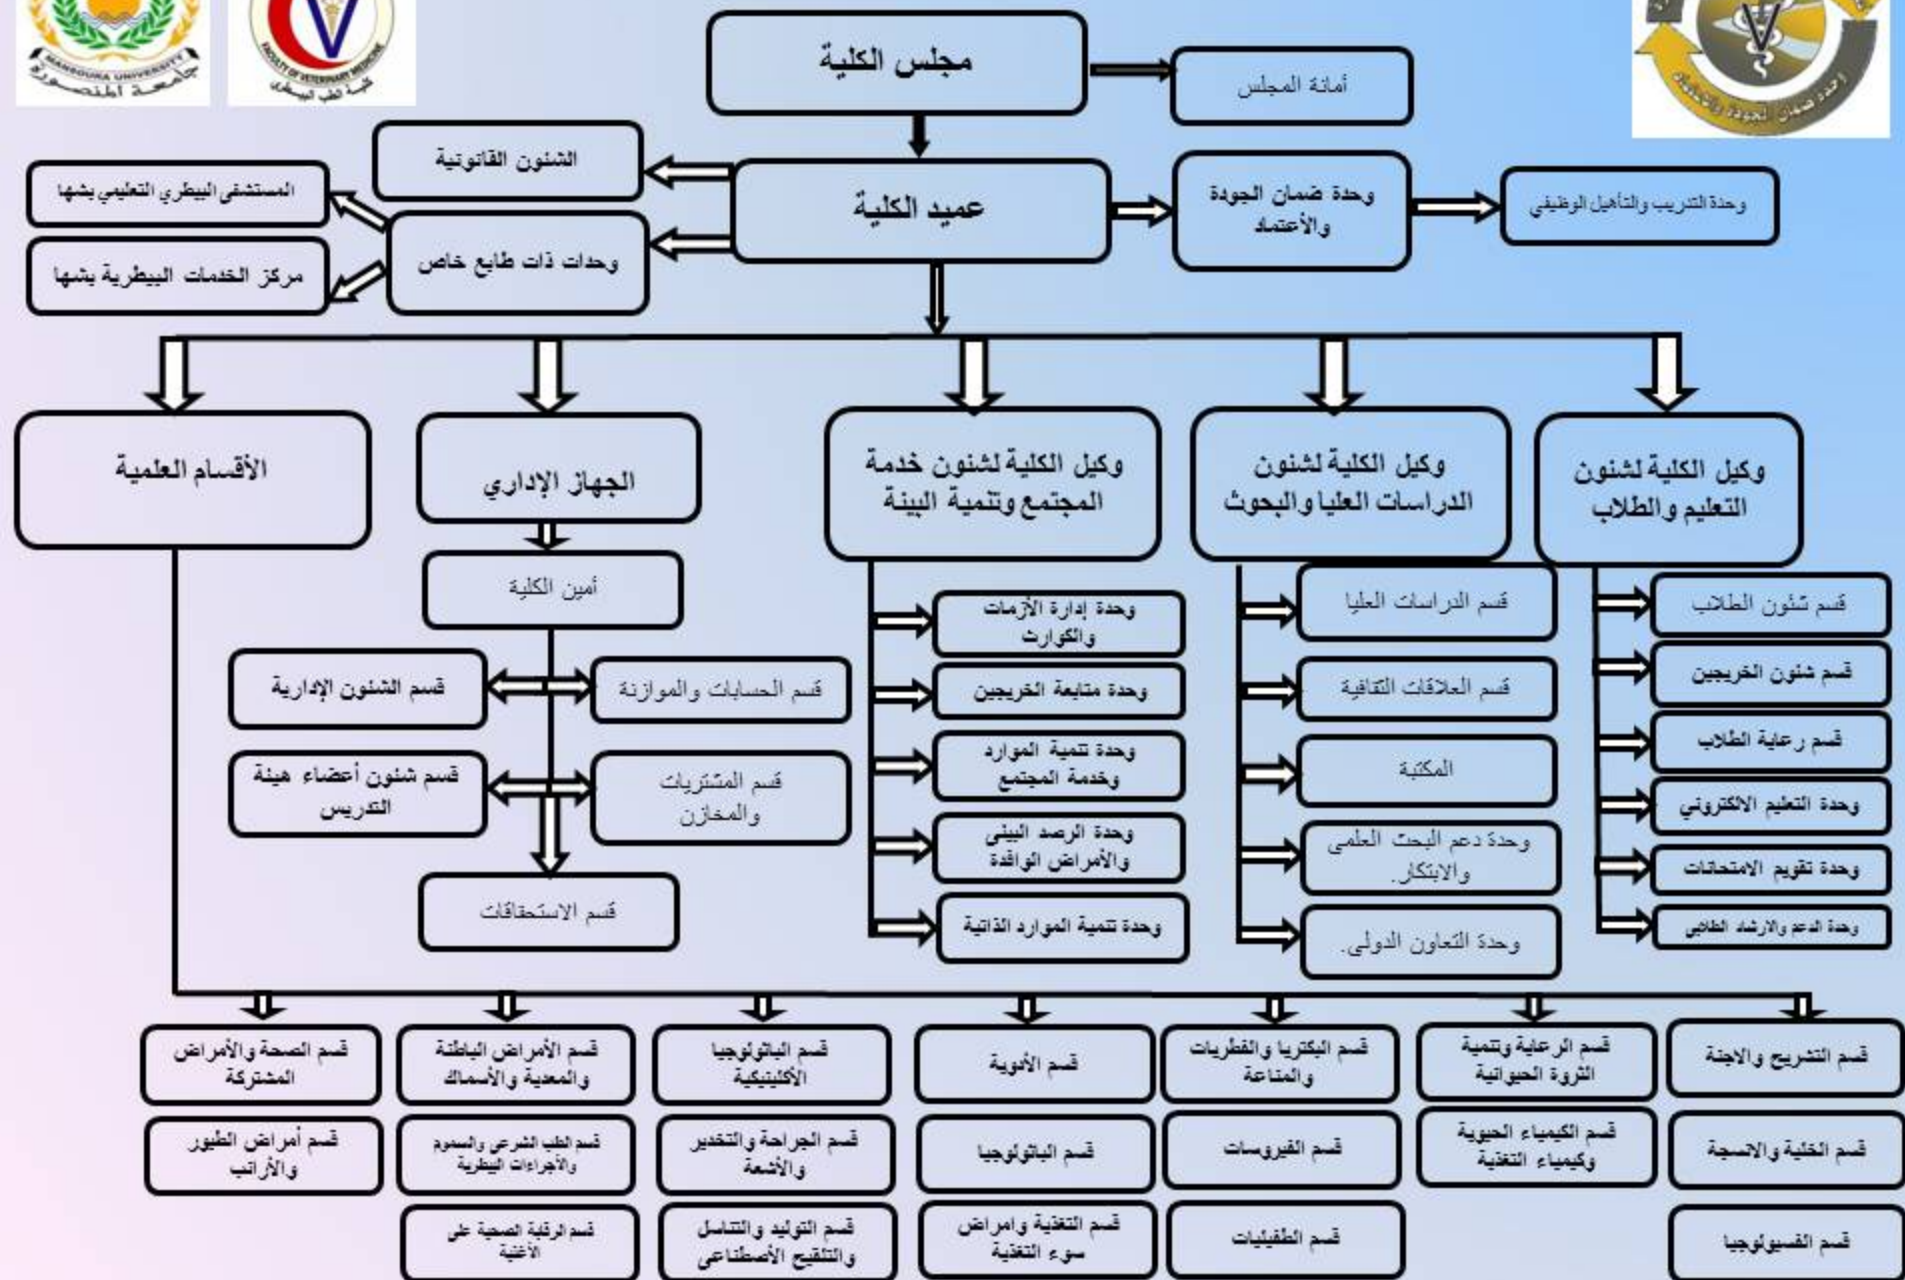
MANSOURA UNIVERSITY
جامعة المنصورة

FACULTY OF VETERINARY MEDICINE
كلية الطب البيطري

وحدة ضمان الجودة والاعتماد

مجلس الكلية

أمانة المجلس

الشئون القانونية

عميد الكلية

المستشفى البيطري التعليمي بشها

وحدات ذات طابع خاص

مركز الخدمات البيطرية بشها

وحدة ضمان الجودة والأعتماد

وحدة التدريب والتأهيل الوظيفي

وكيل الكلية لشئون التعليم والطلاب

قسم شئون الطلاب

قسم شئون الخريجين

قسم رعاية الطلاب

وحدة التعليم الالكتروني

وحدة تقويم الامتحانات

وحدة الدعم والارشاد الطلابي

وكيل الكلية لشئون الدراسات العليا والبحوث

قسم الدراسات العليا

قسم العلاقات الثقافية

المكتبة

وحدة دعم البحث العلمي والابتكار.

وحدة التعاون الدولي.

وكيل الكلية لشئون خدمة المجتمع وتنمية البيئة

وحدة إدارة الأزمات والكوارث

وحدة متابعة الخريجين

وحدة تنمية الموارد وخدمة المجتمع

وحدة الرصد البيئي والأمراض الوافدة

وحدة تنمية الموارد الذاتية

الجهاز الإداري

أمين الكلية

قسم الشئون الإدارية

قسم الحسابات والموازنة

قسم شئون أعضاء هيئة التدريس

قسم المشتريات والمخازن

قسم الاستحقاقات

الأقسام العلمية

قسم التشريح والاجنة

قسم الخلية والانسجة

قسم الفسيولوجيا

قسم الرعاية وتنمية الثروة الحيوانية

قسم الكيمياء الحيوية وكيمياء التغذية

قسم البكتريا والفطريات والمناعة

قسم الفيروسات

قسم الطفيليات

قسم الأدوية

قسم الباثولوجيا

قسم التغذية وامراض سوء التغذية

قسم الباثولوجيا الأكلينيكية

قسم الجراحة والتخدير والأشعة

قسم التوليد والتناسل والتلقيح الأصطناعي

قسم الأمراض الباطنة والمعدية والأسماك

قسم الطب الشرعي والسموم والأجراءات البيطرية

قسم الرقابة الصحية على الأغذية

قسم الصحة والأمراض المشتركة

قسم أمراض الطيور والأرانب